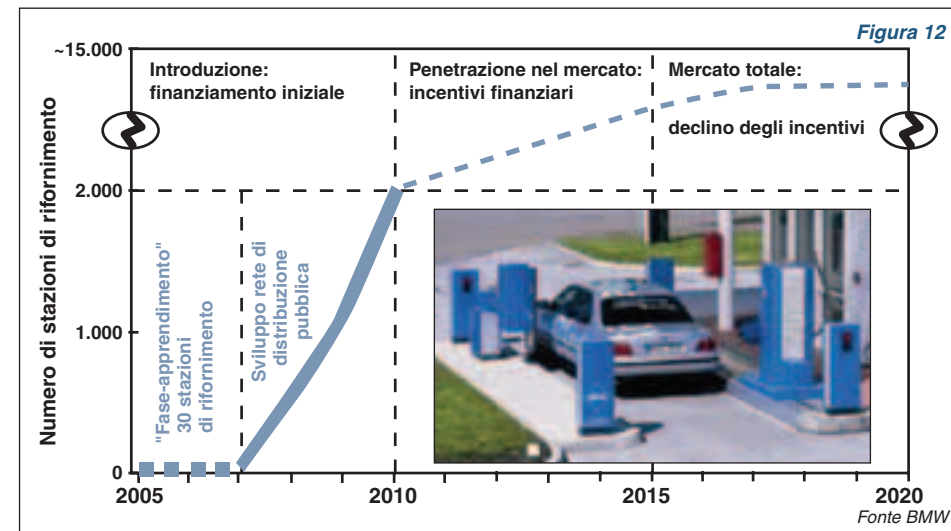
Figura 12

~15.000

2.000

1.000

0

Numero di stazioni di rifornimento

Introduzione: finanziamento iniziale

Penetrazione nel mercato: incentivi finanziari

Mercato totale:

declino degli incentivi

"Fase-apprendimento" 30 stazioni di rifornimento

Sviluppo rete di distribuzione pubblica

2005

2010

2015

2020

Fonte BMW